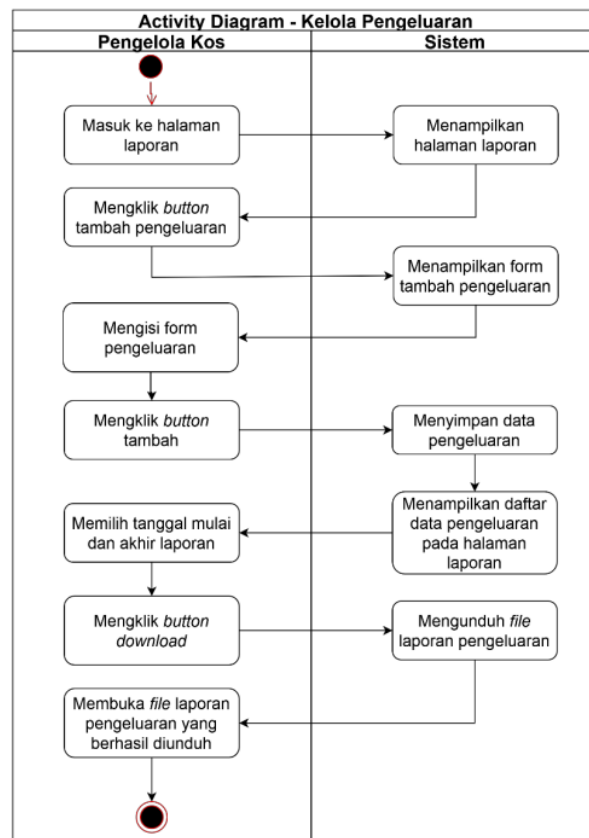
Activity Diagram - Kelola Pengeluaran

Pengelola Kos

Sistem

Masuk ke halaman laporan

Menampilkan halaman laporan

Mengklik *button* tambah pengeluaran

Menampilkan form tambah pengeluaran

Mengisi form pengeluaran

Mengklik *button* tambah

Menyimpan data pengeluaran

Menampilkan daftar data pengeluaran pada halaman laporan

Memilih tanggal mulai dan akhir laporan

Mengklik *button* *download*

Mengunduh *file* laporan pengeluaran

Membuka *file* laporan pengeluaran yang berhasil diunduh